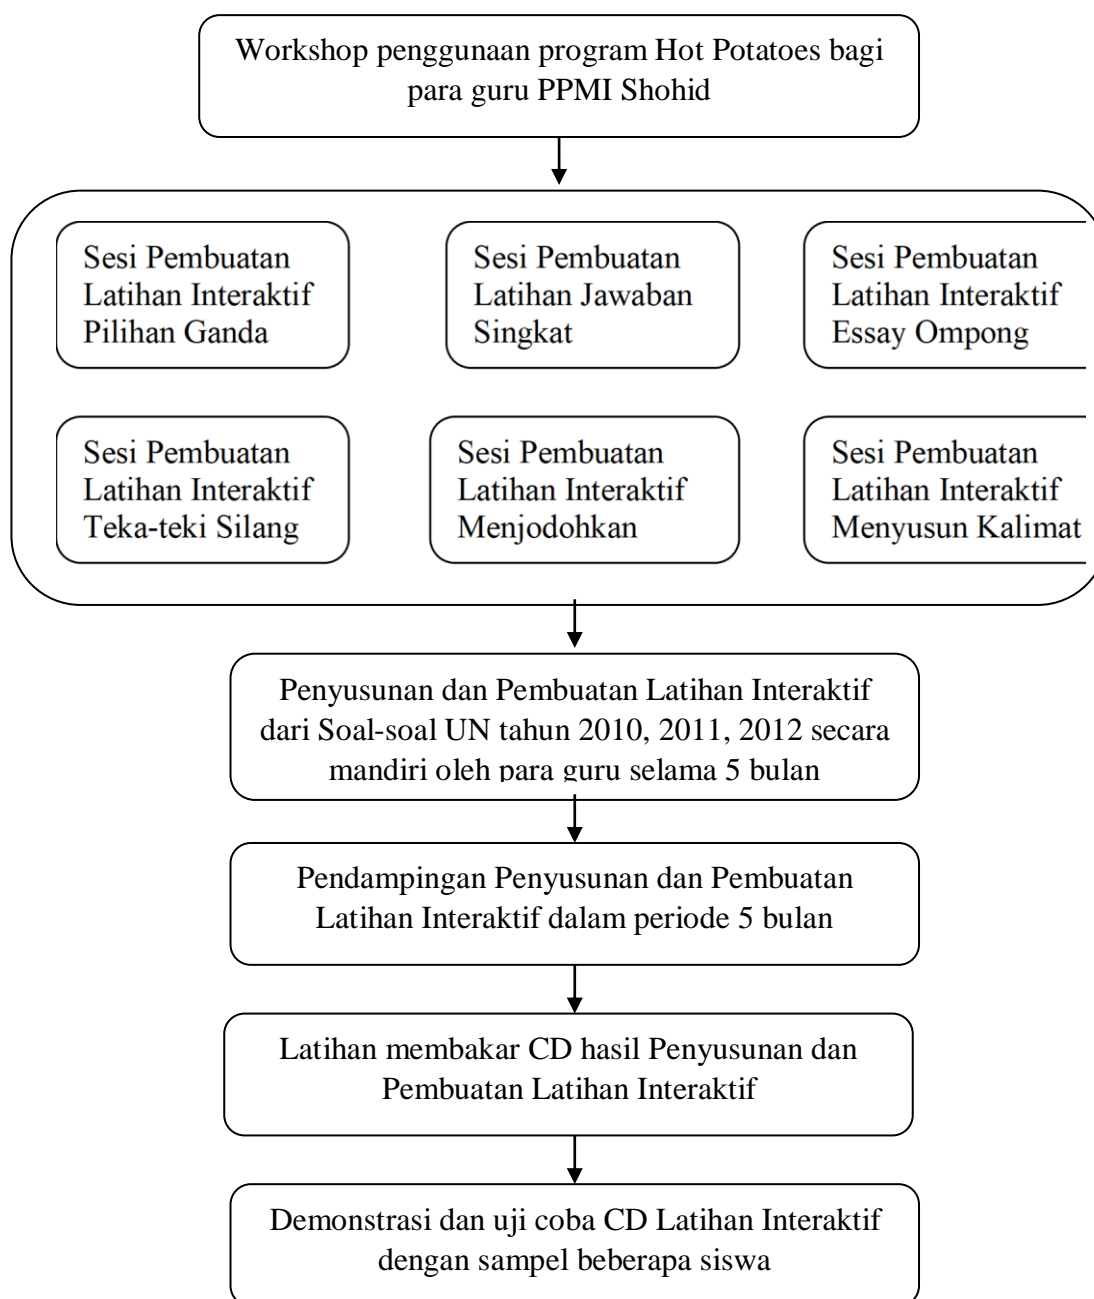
Workshop penggunaan program Hot Potatoes bagi para guru PPMI Shohid

Sesi Pembuatan Latihan Interaktif Pilihan Ganda

Sesi Pembuatan Latihan Jawaban Singkat

Sesi Pembuatan Latihan Interaktif Essay Ompong

Sesi Pembuatan Latihan Interaktif Teka-teki Silang

Sesi Pembuatan Latihan Interaktif Menjodohkan

Sesi Pembuatan Latihan Interaktif Menyusun Kalimat

Penyusunan dan Pembuatan Latihan Interaktif dari Soal-soal UN tahun 2010, 2011, 2012 secara mandiri oleh para guru selama 5 bulan

Pendampingan Penyusunan dan Pembuatan Latihan Interaktif dalam periode 5 bulan

Latihan membakar CD hasil Penyusunan dan Pembuatan Latihan Interaktif

Demonstrasi dan uji coba CD Latihan Interaktif dengan sampel beberapa siswa